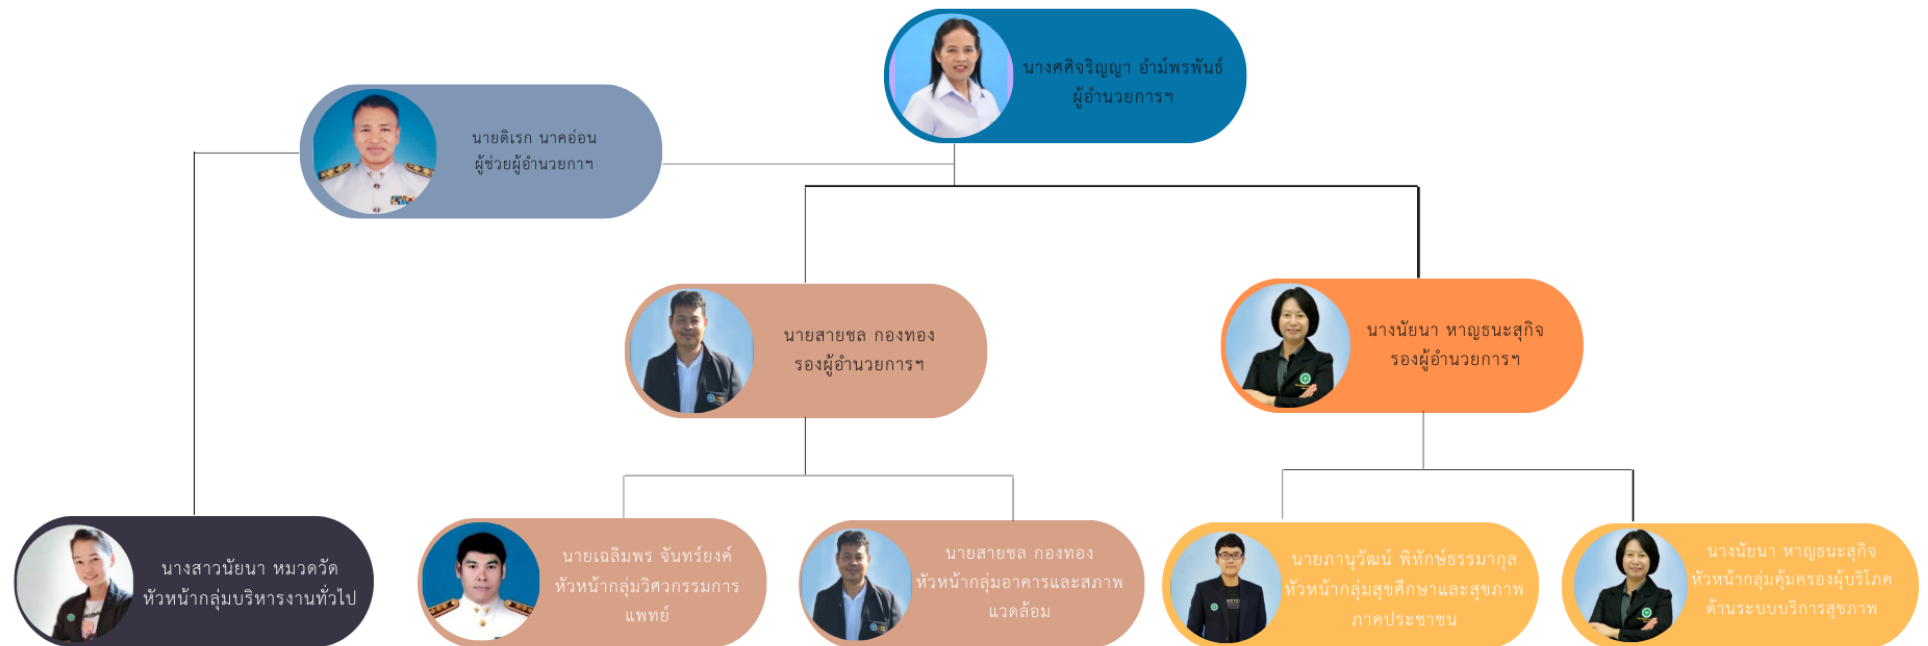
นางศศิจริญญา อำม์พรพันธ์
ผู้อำนวยการฯ

นายดิเรก นาคอ่อน
ผู้ช่วยผู้อำนวยการฯ

นายสายชล กองทอง
รองผู้อำนวยการฯ

นางนัยนา หาญธนะสุกิจ
รองผู้อำนวยการฯ

นางสาวนัยนา หมวดวัด
หัวหน้ากลุ่มบริหารงานทั่วไป

นายเฉลิมพร จันทร์ยงค์
หัวหน้ากลุ่มวิศวกรรมการแพทย์

นายสายชล กองทอง
หัวหน้ากลุ่มอาคารและสภาพแวดล้อม

นายภานุวัฒน์ พิทักษ์ธรรมากุล
หัวหน้ากลุ่มสุขศึกษาและสุขภาพภาคประชาชน

นางนัยนา หาญธนะสุกิจ
หัวหน้ากลุ่มคุ้มครองผู้บริโภคด้านระบบบริการสุขภาพ